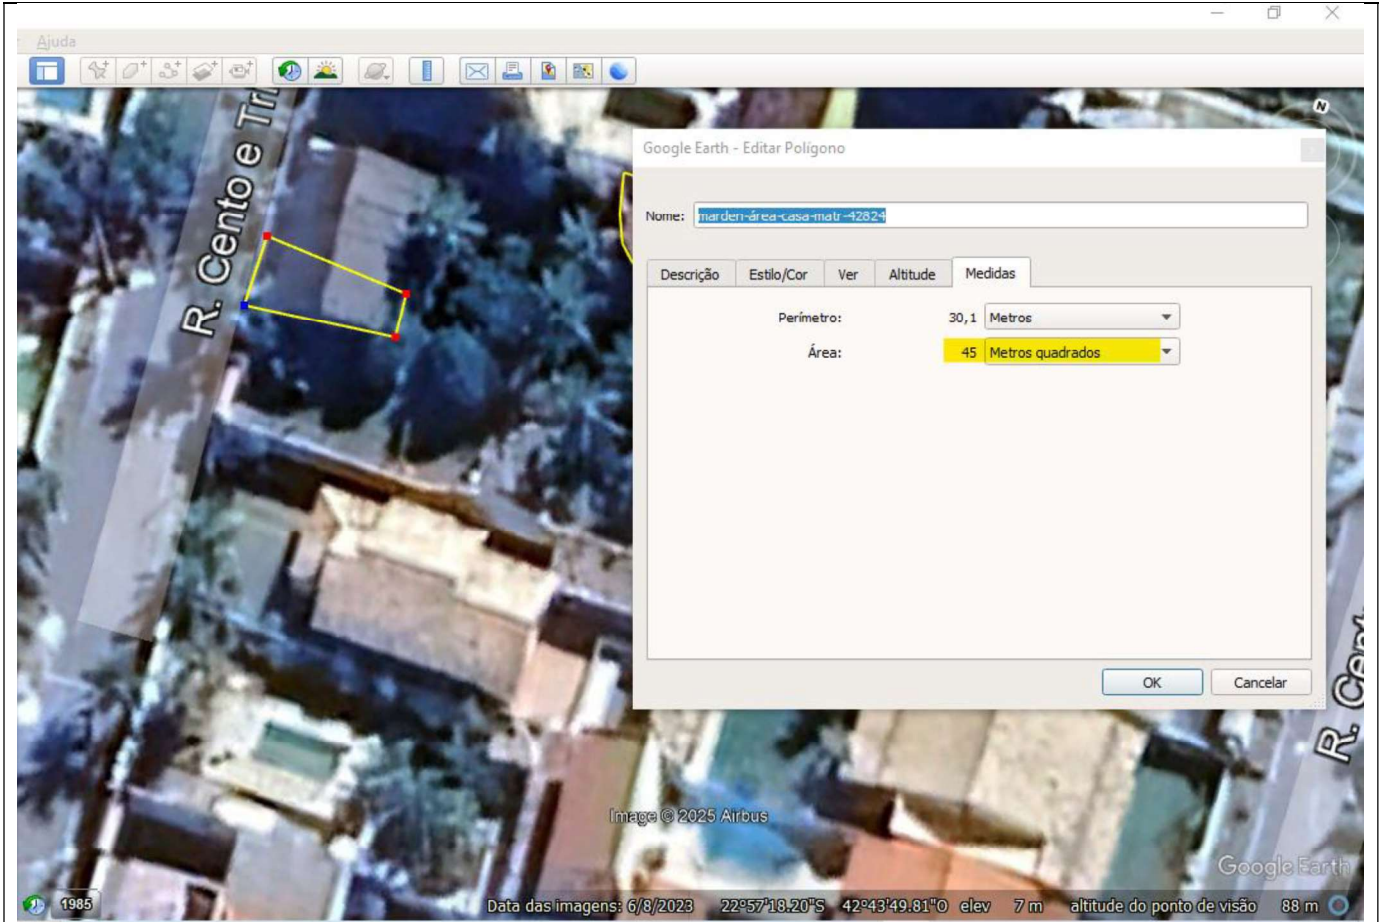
Ajuda

R. Cento e Tri

Google Earth - Editar Polígono

Nome: marden-área-casa-matr-42824

Descrição | Estilo/Cor | Ver | Altitude | Medidas

Perímetro: 30,1 Metros

Área: 45 Metros quadrados

OK | Cancelar

R. Cent

Image © 2025 Airbus

Google Earth

1985

Data das imagens: 6/8/2023 22°57'18.20"S 42°43'49.81"O elev 7 m altitude do ponto de visão 88 m